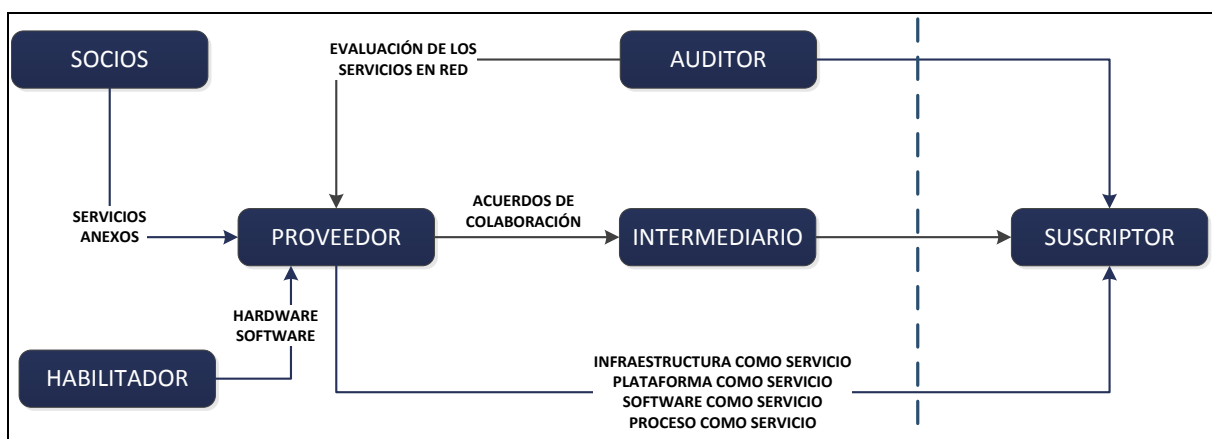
SOCIOS

EVALUACIÓN DE LOS SERVICIOS EN RED

AUDITOR

SERVICIOS ANEXOS

PROVEEDOR

ACUERDOS DE COLABORACIÓN

INTERMEDIARIO

SUSCRIPTOR

HARDWARE SOFTWARE

HABILITADOR

INFRAESTRUCTURA COMO SERVICIO
PLATAFORMA COMO SERVICIO
SOFTWARE COMO SERVICIO
PROCESO COMO SERVICIO